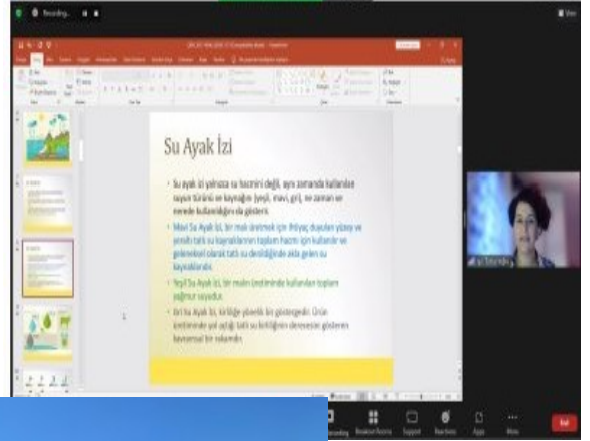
Recording...

Su Ayak İzi

• Su ayak izi yalnızca su hacmini değil, aynı zamanda kullanılan suyun türünü ve kaynağını (yeşil, mavi, gri), ve zaman ve nerede kullanıldığını da gösterir.

• Mavi Su Ayak İzi, bir malı üretmek için ihtiyaç duyulan yüzey ve yeraltı tatlı su kaynaklarının toplam hacmi için kullanılır ve geleneksel olarak tatlı su desildiğinde akla gelen su kaynaklarıdır.

• Yeşil Su Ayak İzi, bir malın üretiminde kullanılan toplam yağmur suyudur.

• Gri Su Ayak İzi, kirliliğe yönelik bir göstergedir. Ürün üretiminde yol açtığı tatlı su kirliliğinin derecesini gösteren kavramsal bir rakamdır.

End